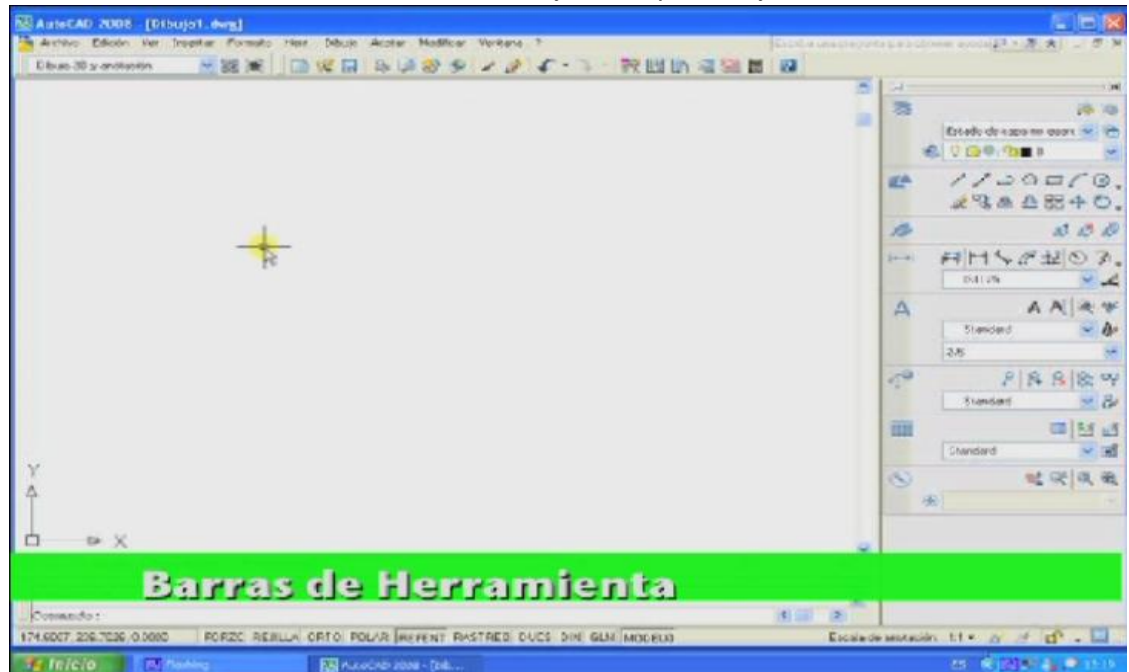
AutoCAD 2008 - [Dibujo1.dwg]

Archivo Edición Ver Insertar Formato Herr Dibujo Acotar Modificar Ventana ?

Dibujo 2D y anotación

Estado de capa no guar

Standard

2.5

Standard

Standard

Y

X

Barras de Herramienta

Comando:

174.6007, 226.7026, 0.0000 FORZC REJILLA ORTO POLAR REFENT RASTREO DUCS DIN GLM MODELO

Escala de anotación: 1:1

Inicio

AutoCAD 2008 - [Dib...